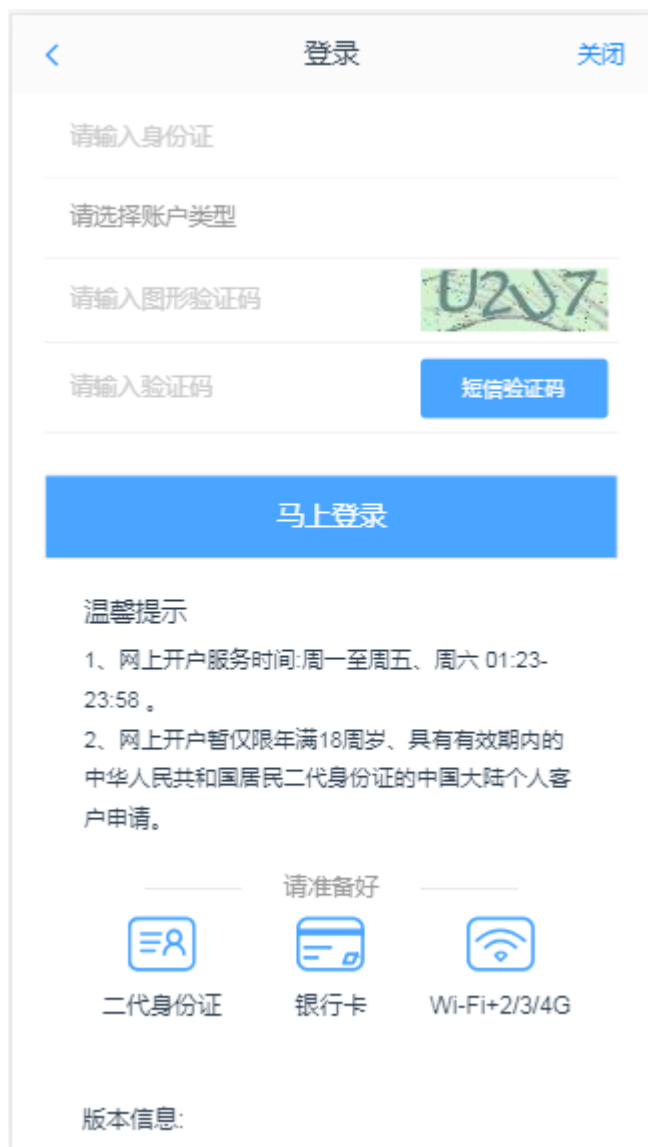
<

登录

关闭

请输入身份证

请选择账户类型

请输入图形验证码

U2J7

请输入验证码

短信验证码

马上登录

温馨提示

1、网上开户服务时间:周一至周五、周六 01:23-23:58 。

2、网上开户暂仅限年满18周岁、具有有效期内的中华人民共和国居民二代身份证的中国大陆个人客户申请。

请准备好

二代身份证

银行卡

Wi-Fi+2/3/4G

版本信息: